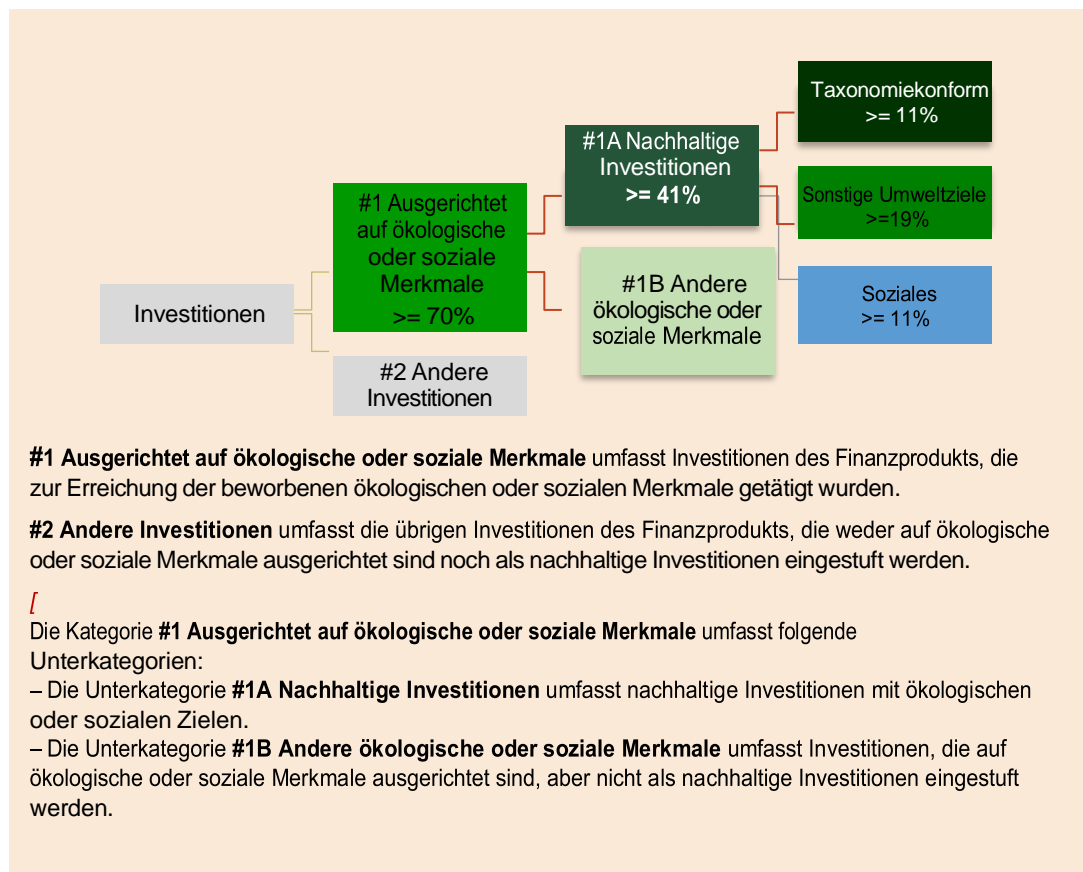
Investitionen

#1 Ausgerichtet auf ökologische oder soziale Merkmale
>= 70%

#2 Andere Investitionen

#1A Nachhaltige Investitionen
>= 41%

#1B Andere ökologische oder soziale Merkmale

Taxonomiekonform
>= 11%

Sonstige Umweltziele
>=19%

Soziales
>= 11%

**#1 Ausgerichtet auf ökologische oder soziale Merkmale** umfasst Investitionen des Finanzprodukts, die zur Erreichung der beworbenen ökologischen oder sozialen Merkmale getätigt wurden.

**#2 Andere Investitionen** umfasst die übrigen Investitionen des Finanzprodukts, die weder auf ökologische oder soziale Merkmale ausgerichtet sind noch als nachhaltige Investitionen eingestuft werden.

[
Die Kategorie **#1 Ausgerichtet auf ökologische oder soziale Merkmale** umfasst folgende Unterkategorien:
– Die Unterkategorie **#1A Nachhaltige Investitionen** umfasst nachhaltige Investitionen mit ökologischen oder sozialen Zielen.
– Die Unterkategorie **#1B Andere ökologische oder soziale Merkmale** umfasst Investitionen, die auf ökologische oder soziale Merkmale ausgerichtet sind, aber nicht als nachhaltige Investitionen eingestuft werden.